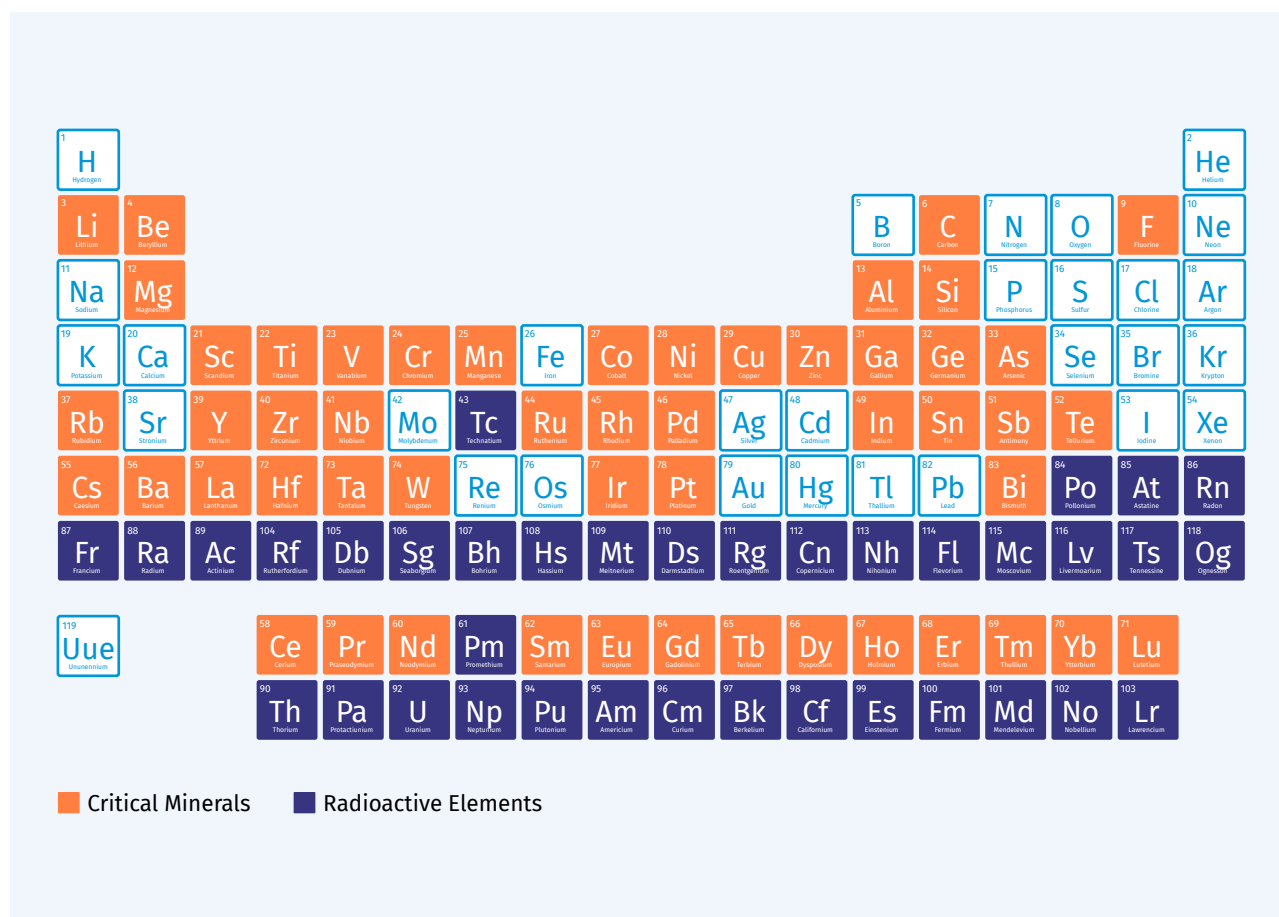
1 H Hydrogen
2 He Helium
3 Li Lithium
4 Be Beryllium
5 B Boron
6 C Carbon
7 N Nitrogen
8 O Oxygen
9 F Fluorine
10 Ne Neon
11 Na Sodium
12 Mg Magnesium
13 Al Aluminium
14 Si Silicon
15 P Phosphorus
16 S Sulfur
17 Cl Chlorine
18 Ar Argon
19 K Potassium
20 Ca Calcium
21 Sc Scandium
22 Ti Titanium
23 V Vanadium
24 Cr Chromium
25 Mn Manganese
26 Fe Iron
27 Co Cobalt
28 Ni Nickel
29 Cu Copper
30 Zn Zinc
31 Ga Gallium
32 Ge Germanium
33 As Arsenic
34 Se Selenium
35 Br Bromine
36 Kr Krypton
37 Rb Rubidium
38 Sr Stronium
39 Y Yttrium
40 Zr Zirconium
41 Nb Niobium
42 Mo Molybdenum
43 Tc Technetium
44 Ru Ruthenium
45 Rh Rhodium
46 Pd Palladium
47 Ag Silver
48 Cd Cadmium
49 In Indium
50 Sn Tin
51 Sb Antimony
52 Te Tellurium
53 I Iodine
54 Xe Xenon
55 Cs Caesium
56 Ba Barium
57 La Lanthanum
72 Hf Hafnium
73 Ta Tantalum
74 W Tungsten
75 Re Renium
76 Os Osmium
77 Ir Iridium
78 Pt Platinum
79 Au Gold
80 Hg Mercury
81 Tl Thallium
82 Pb Lead
83 Bi Bismuth
84 Po Pollonium
85 At Astatine
86 Rn Radon
87 Fr Francium
88 Ra Radium
89 Ac Actinium
104 Rf Rutherfordium
105 Db Dubnium
106 Sg Seaborgium
107 Bh Bohrium
108 Hs Hassium
109 Mt Meitnerium
110 Ds Darmstadtium
111 Rg Roentgenium
112 Cn Copernicium
113 Nh Nihonium
114 Fl Flevorium
115 Mc Moscovium
116 Lv Livermoarium
117 Ts Tennessine
118 Og Ognesson
119 Uue Ununennium
58 Ce Cerium
59 Pr Praseodymium
60 Nd Neodymium
61 Pm Promethium
62 Sm Samarium
63 Eu Europium
64 Gd Gadolinium
65 Tb Terbium
66 Dy Dysposium
67 Ho Holmium
68 Er Erbium
69 Tm Thulium
70 Yb Ytterbium
71 Lu Lutetium
90 Th Thorium
91 Pa Protactinium
92 U Uranium
93 Np Neptunium
94 Pu Plutonium
95 Am Americium
96 Cm Curium
97 Bk Berkelium
98 Cf Californium
99 Es Einsteinium
100 Fm Fermium
101 Md Mendelevium
102 No Nobelium
103 Lr Lawrencium

Critical Minerals
Radioactive Elements